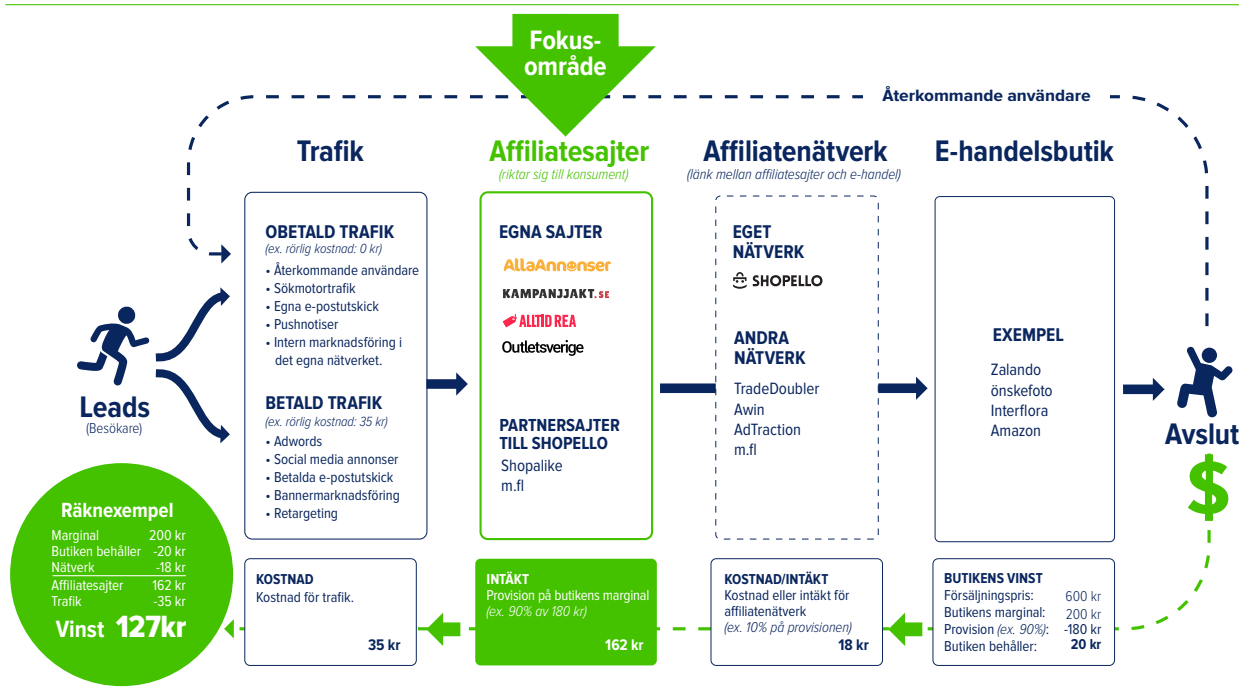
Fokusområde

Återkommande användare

Trafik

Affiliatesajter
(riktar sig till konsument)

Affiliatenätverk
(länk mellan affiliatesajter och e-handel)

E-handelsbutik

Leads
(Besökare)

OBETALD TRAFIK
(ex. rörlig kostnad: 0 kr)
• Återkommande användare
• Sökmotortrafik
• Egna e-postutskick
• Pushnotiser
• Intern marknadsföring i det egna nätverket.

BETALD TRAFIK
(ex. rörlig kostnad: 35 kr)
• Adwords
• Social media annonser
• Betalda e-postutskick
• Bannermarknadsföring
• Retargeting

EGNA SAJTER
AllaAnnonser
KAMPANJJAKT.SE
ALLTID REA
Outletsverige

PARTNERSAJTER TILL SHOPELLO
Shopalike
m.fl

EGET NÄTVERK
SHOPELLO

ANDRA NÄTVERK
TradeDoubler
Awin
AdTraction
m.fl

EXEMPEL
Zalando
önskefoto
Interflora
Amazon

Avslut
$

Räknexempel
| Marginal | 200 kr |
|---|---|
| Butiken behåller | -20 kr |
| Nätverk | -18 kr |
| Affiliatesajter | 162 kr |
| Trafik | -35 kr |

Vinst 127kr

KOSTNAD
Kostnad för trafik.
35 kr

INTÄKT
Provision på butikens marginal
(ex. 90% av 180 kr)
162 kr

KOSTNAD/INTÄKT
Kostnad eller intäkt för affiliatenätverk
(ex. 10% på provisionen)
18 kr

BUTIKENS VINST
| Försäljningspris: | 600 kr |
|---|---|
| Butikens marginal: | 200 kr |
| Provision (ex. 90%): | -180 kr |
| Butiken behåller: | 20 kr |